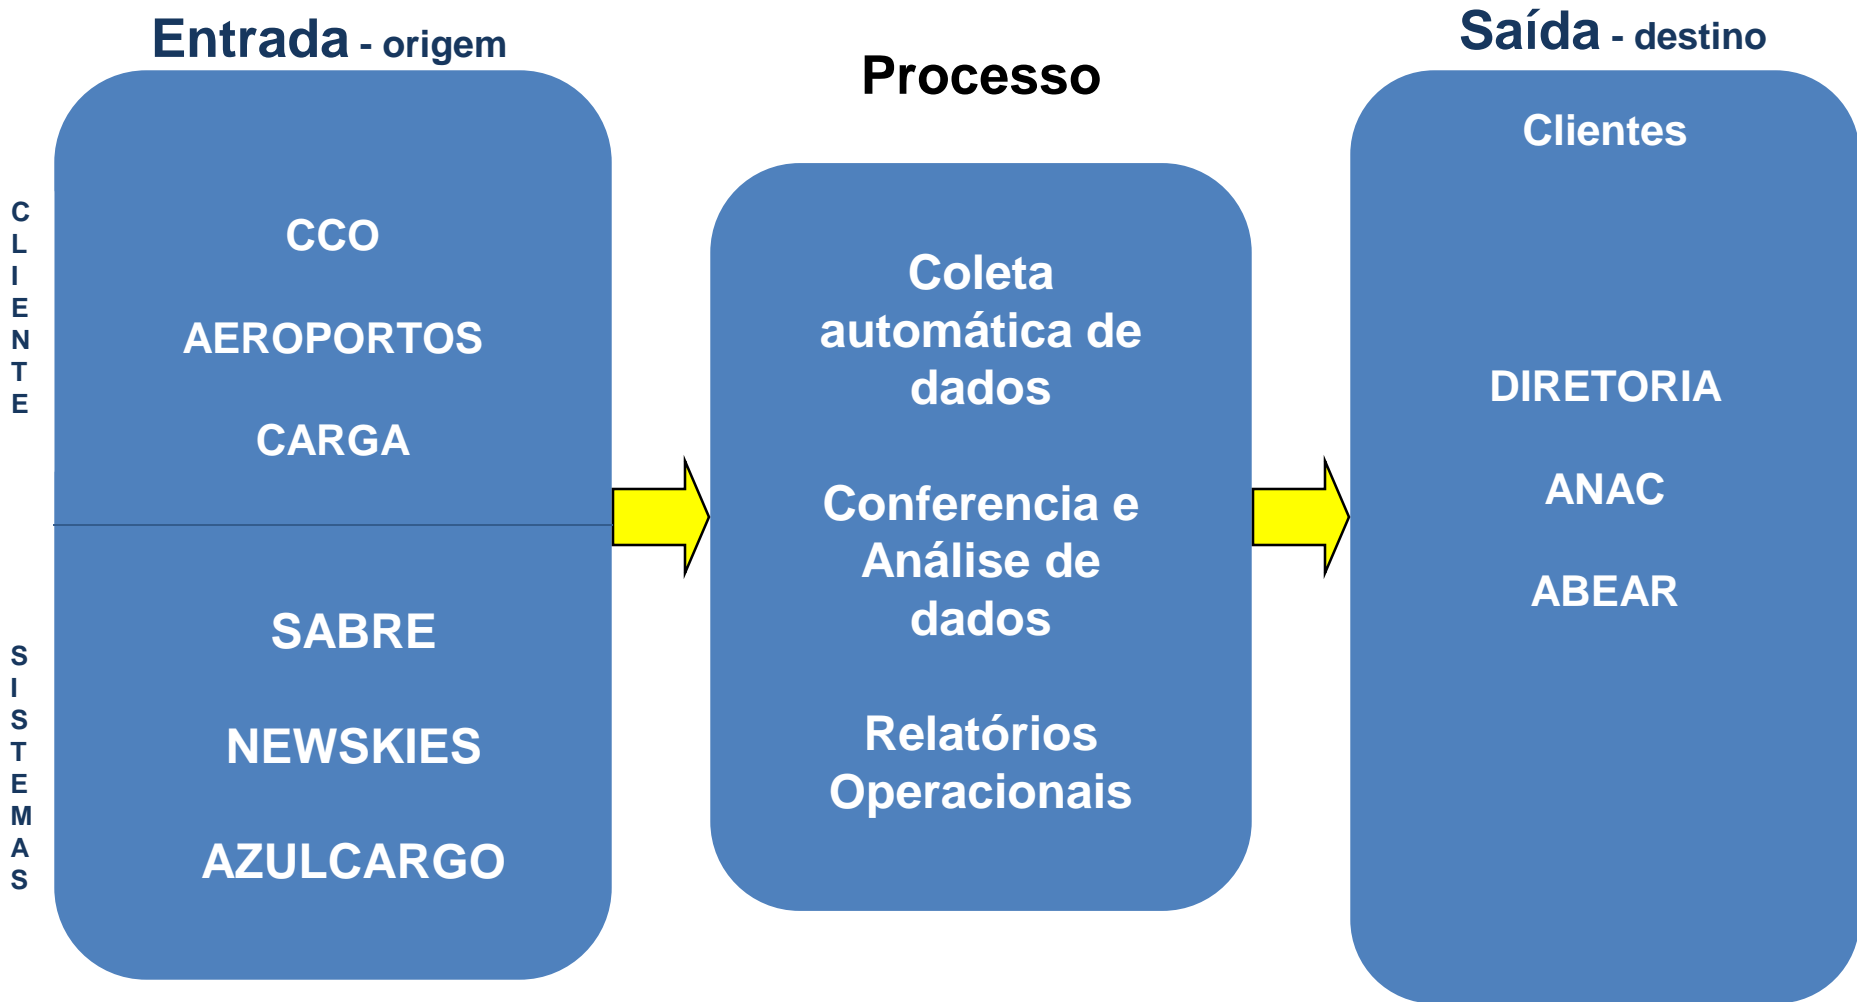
Entrada - origem

Processo

Saída - destino

C
L
I
E
N
T
E

CCO

AEROPORTOS

CARGA

S
I
S
T
E
M
A
S

SABRE

NEWSKIES

AZULCARGO

Coleta automática de dados

Conferencia e Análise de dados

Relatórios Operacionais

Clientes

DIRETORIA

ANAC

ABEAR